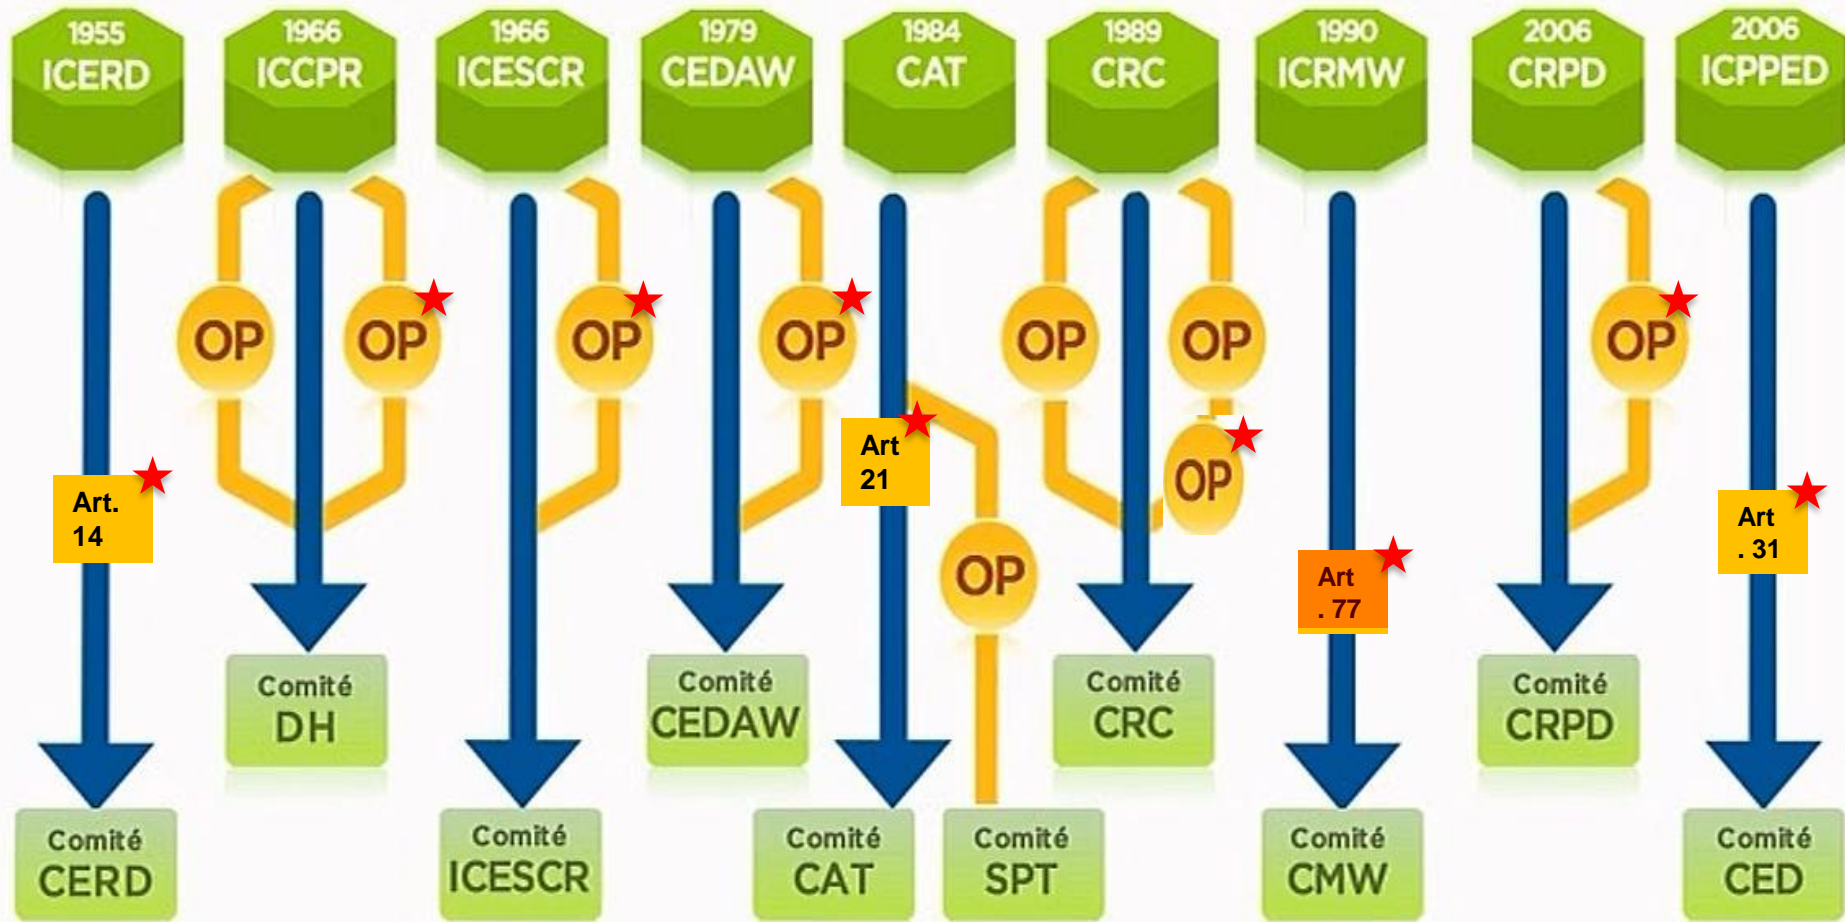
1955
ICERD

1966
ICCPR

1966
ICESCR

1979
CEDAW

1984
CAT

1989
CRC

1990
ICRMW

2006
CRPD

2006
ICPPED

OP OP OP OP OP OP OP OP

Art. 14

Art 21

OP

Art . 77

Art . 31

Comité DH

Comité CEDAW

Comité CRC

Comité CRPD

Comité CERD

Comité ICESCR

Comité CAT

Comité SPT

Comité CMW

Comité CED